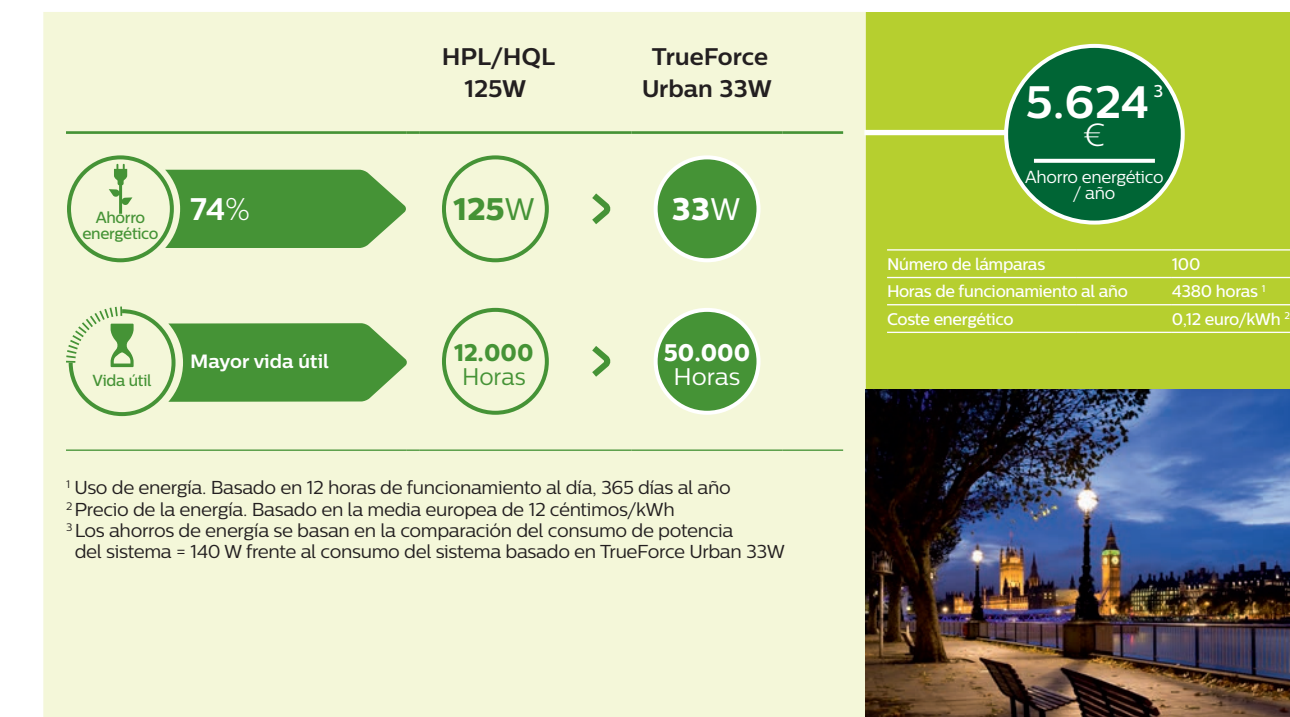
HPL/HQL 125W

TrueForce Urban 33W

Ahorro energético

74%

125W

>

33W

Vida útil

Mayor vida útil

12.000 Horas

>

50.000 Horas

$^1$ Uso de energía. Basado en 12 horas de funcionamiento al día, 365 días al año
$^2$ Precio de la energía. Basado en la media europea de 12 céntimos/kWh
$^3$ Los ahorros de energía se basan en la comparación del consumo de potencia del sistema = 140 W frente al consumo del sistema basado en TrueForce Urban 33W

5.624 $^3$ €

Ahorro energético / año

| | |
|---|---|
| Número de lámparas | 100 |
| Horas de funcionamiento al año | 4380 horas $^1$ |
| Coste energético | 0,12 euro/kWh $^2$ |